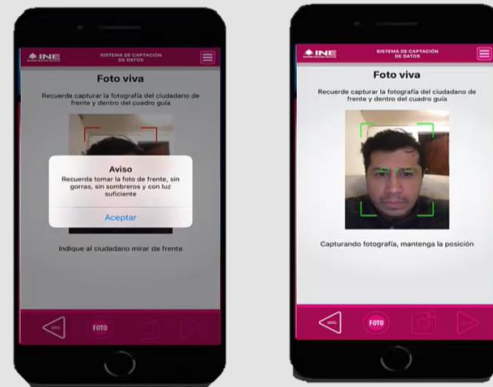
INE

SISTEMA DE CAPTACIÓN DE DATOS

Foto viva

Recuerde capturar la fotografía del ciudadano de frente y dentro del cuadro guía

Aviso

Recuerda tomar la foto de frente, sin gorras, sin sombreros y con luz suficiente

Aceptar

Indique al ciudadano mirar de frente

FOTO

INE

SISTEMA DE CAPTACIÓN DE DATOS

Foto viva

Recuerde capturar la fotografía del ciudadano de frente y dentro del cuadro guía

Capturando fotografía, mantenga la posición

FOTO